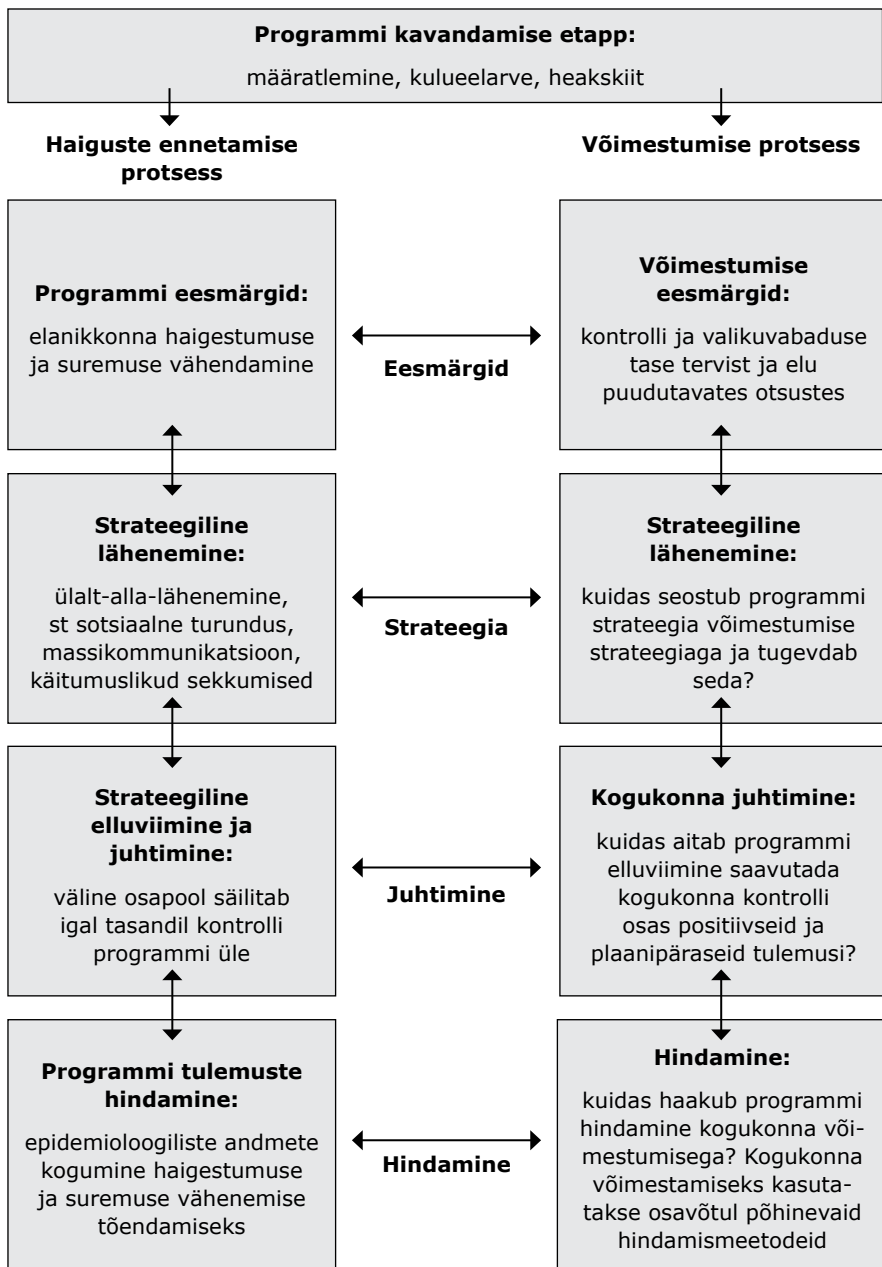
**Programmi kavandamise etapp:**
määratlemine, kulueelarve, heakskiit

**Haiguste ennetamise protsess**

**Võimestumise protsess**

**Programmi eesmärgid:**
elanikkonna haigestumuse ja suremuse vähendamine

**Eesmärgid**

**Võimestumise eesmärgid:**
kontrolli ja valikuvabaduse tase tervist ja elu puudutavates otsustes

**Strateegiline lähenemine:**
ülalt-alla-lähenemine, st sotsiaalne turundus, massikommunikatsioon, käitumuslikud sekkumised

**Strateegia**

**Strateegiline lähenemine:**
kuidas seostub programmi strateegia võimestumise strateegiaga ja tugevdab seda?

**Strateegiline elluviimine ja juhtimine:**
väline osapool säilitab igal tasandil kontrolli programmi üle

**Juhtimine**

**Kogukonna juhtimine:**
kuidas aitab programmi elluviimine saavutada kogukonna kontrolli osas positiivseid ja plaanipäraseid tulemusi?

**Programmi tulemuste hindamine:**
epidemioloogiliste andmete kogumine haigestumuse ja suremuse vähenemise tõendamiseks

**Hindamine**

**Hindamine:**
kuidas haakub programmi hindamine kogukonna võimestumisega? Kogukonna võimestamiseks kasutatakse osavõtul põhinevaid hindamismeetodeid